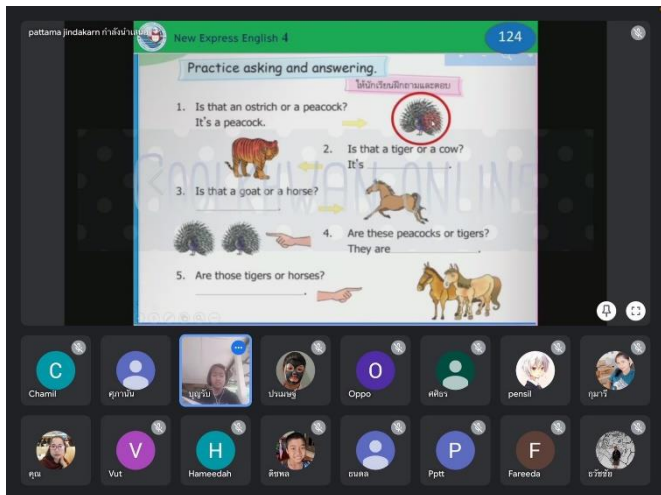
pattama jindakarn กำลังนำเสนอ

New Express English 4

124

Practice asking and answering.

ให้นักเรียนฝึกถามและตอบ

1. Is that an ostrich or a peacock?
It's a peacock.

2. Is that a tiger or a cow?
It's

3. Is that a goat or a horse?

4. Are these peacocks or tigers?
They are

5. Are those tigers or horses?

C
Chamil

ศุภานัน

บุญรับ

ประเมษฐ์

O
Oppo

ศศิธร

pensil

กุมารี

คุณ

V
Vut

H
Hameedah

ศิขพล

ธนพล

P
Pptt

F
Fareeda

ธวัชชัย